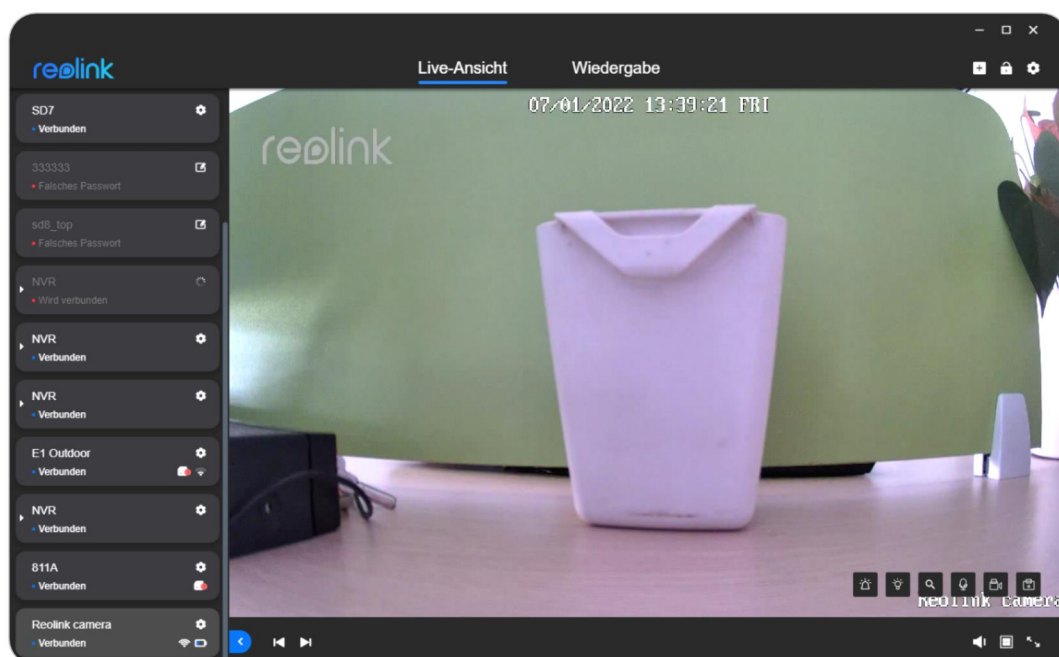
reolink

Live-Ansicht

Wiedergabe

SD7
Verbunden

333333
Falsches Passwort

sd8_top
Falsches Passwort

NVR
Wird verbunden

NVR
Verbunden

NVR
Verbunden

E1 Outdoor
Verbunden

NVR
Verbunden

811A
Verbunden

Reolink camera
Verbunden

07/01/2022 13:39:21 FRI

reolink

Reolink Camera